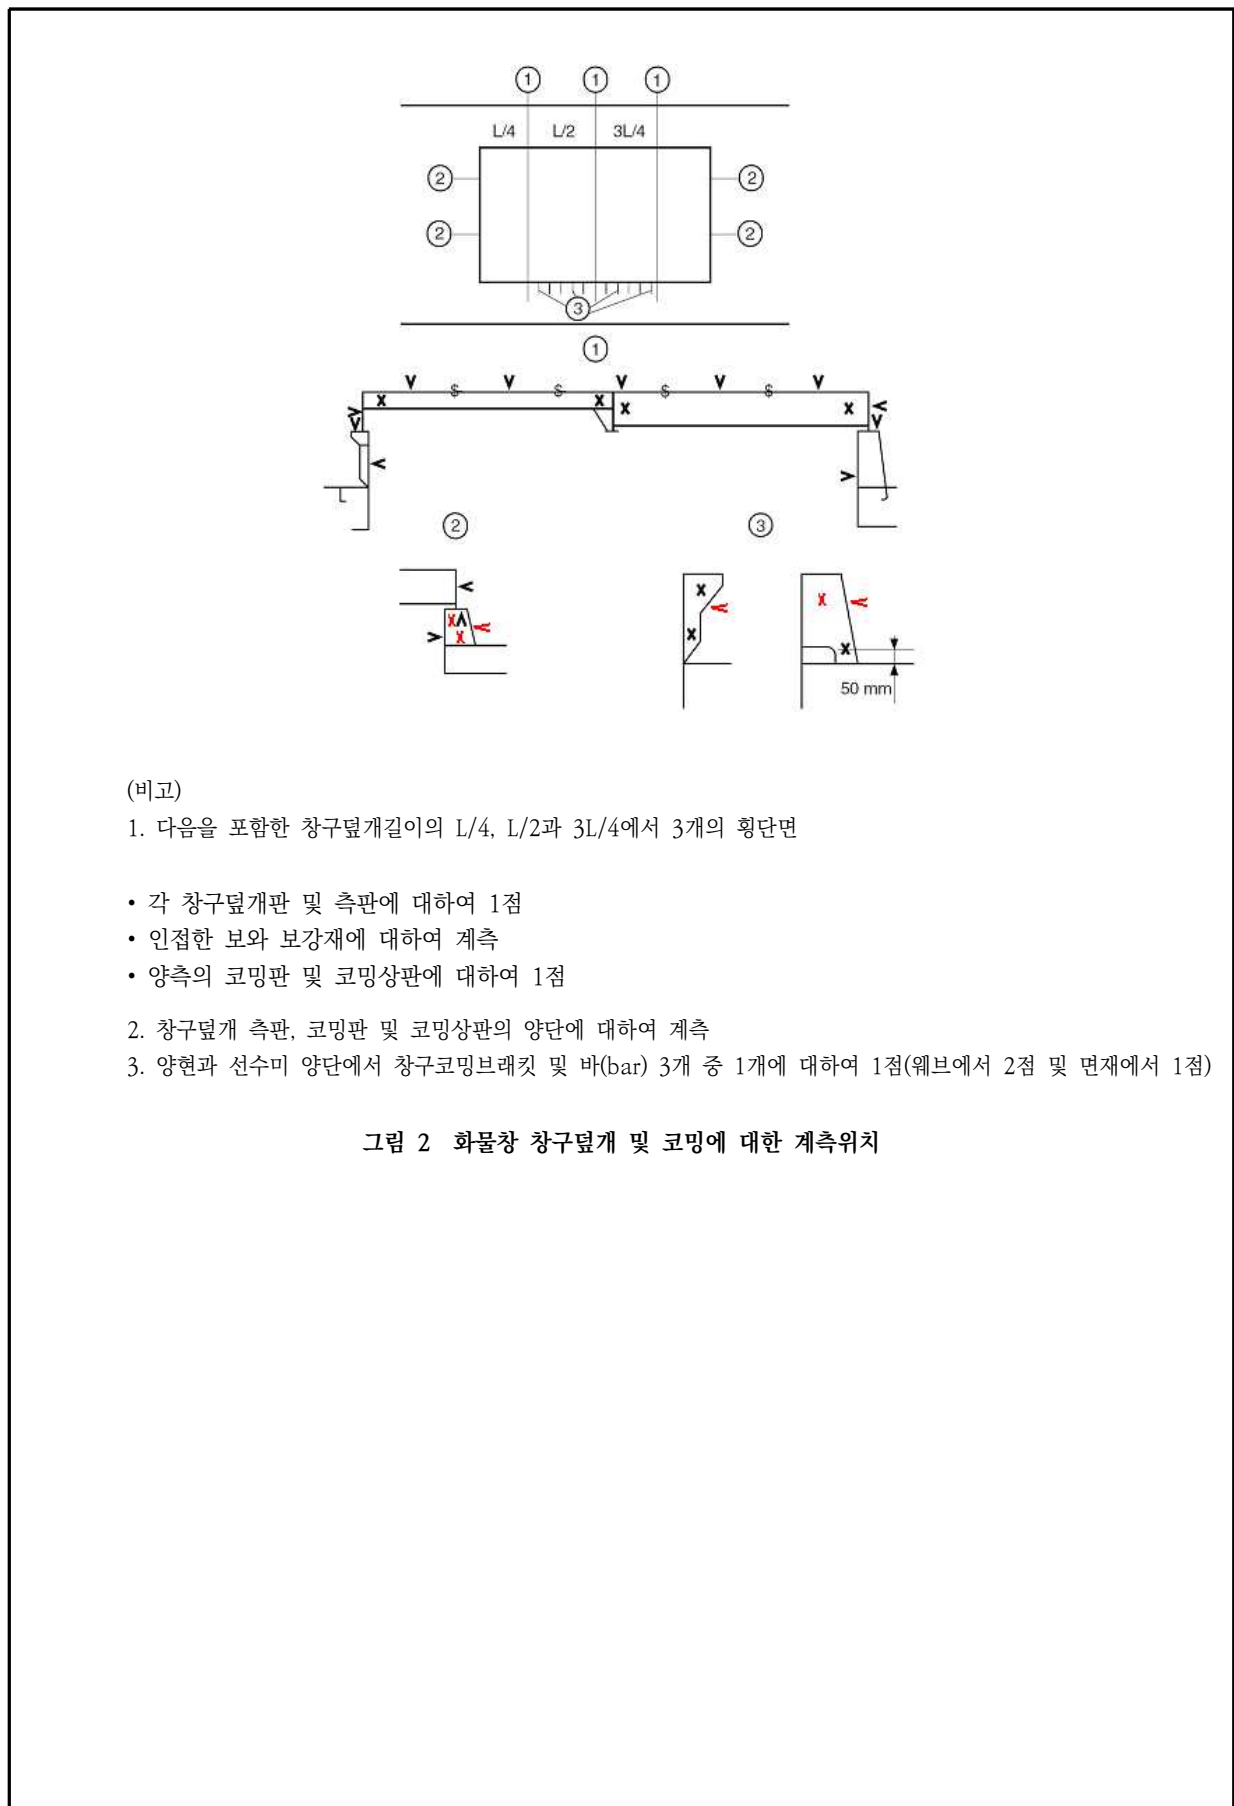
① ① ①

L/4 L/2 3L/4

② ②

② ②

③

①

②

③

50 mm

(비고)
1. 다음을 포함한 창구덮개길이의 L/4, L/2과 3L/4에서 3개의 횡단면

• 각 창구덮개판 및 측판에 대하여 1점
• 인접한 보와 보강재에 대하여 계측
• 양측의 코밍판 및 코밍상판에 대하여 1점

2. 창구덮개 측판, 코밍판 및 코밍상판의 양단에 대하여 계측
3. 양현과 선수미 양단에서 창구코밍브래킷 및 바(bar) 3개 중 1개에 대하여 1점(웨브에서 2점 및 면재에서 1점)

그림 2 화물창 창구덮개 및 코밍에 대한 계측위치